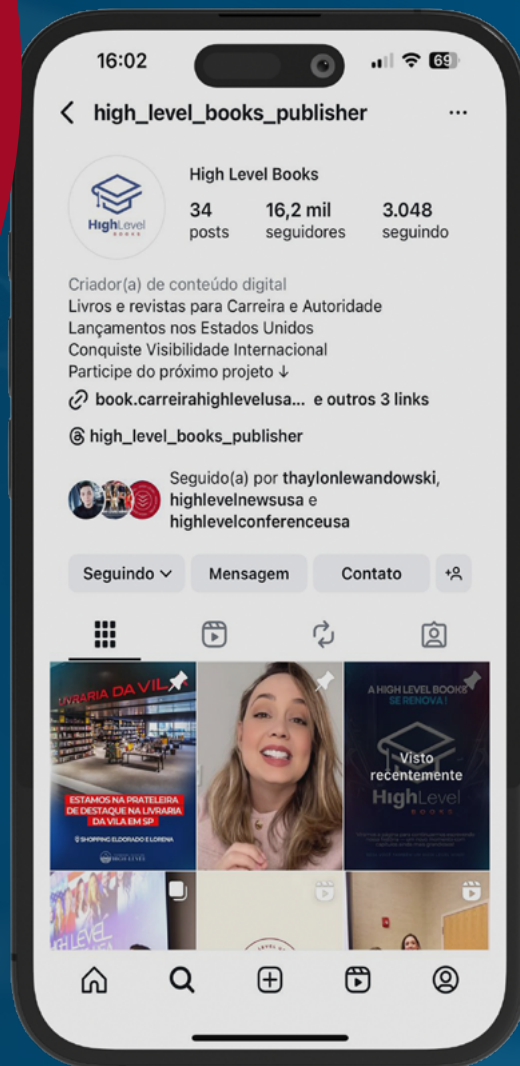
16:02

69

high_level_books_publisher

HighLevel BOOKS

High Level Books

34 posts

16,2 mil seguidores

3.048 seguindo

Criador(a) de conteúdo digital
Livros e revistas para Carreira e Autoridade
Lançamentos nos Estados Unidos
Conquiste Visibilidade Internacional
Participe do próximo projeto ↓

book.carreirahighlevelusa... e outros 3 links

high_level_books_publisher

Seguido(a) por thaylonlewandowski, highlevelnewsusa e highlevelconferenceusa

Seguindo

Mensagem

Contato

LIVRARIA DA VILA

ESTAMOS NA PRATELEIRA DE DESTAQUE NA LIVRARIA DA VILA EM SP

SHOPPING ELDORADO E LORENA

A HIGH LEVEL BOOKS SE RENOVA!

Visto recentemente

HighLevel BOOKS

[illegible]

HIGH LEVEL

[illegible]